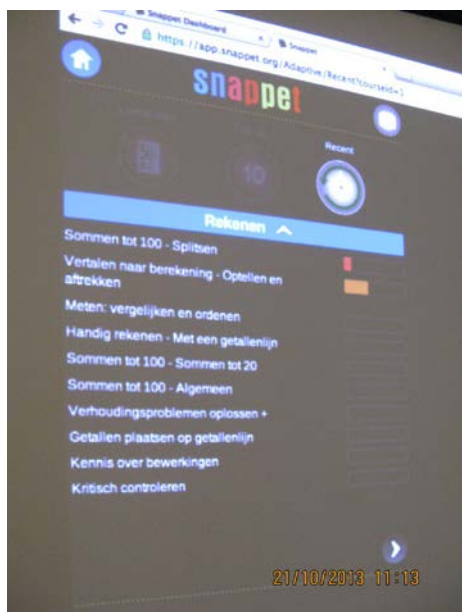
Snappet Dashboard
Snappet
https://app.snappet.org/Adaptive/Recent?courseid=1

snappet

Recent

10

Rekenen

Sommen tot 100 - Splitsen
Vertalen naar berekening - Optellen en aftrekken
Meten: vergelijken en ordenen
Handig rekenen - Met een getallenlijn
Sommen tot 100 - Sommen tot 20
Sommen tot 100 - Algemeen
Verhoudingsproblemen oplossen +
Getallen plaatsen op getallenlijn
Kennis over bewerkingen
Kritisch controleren

21/10/2013 11:13